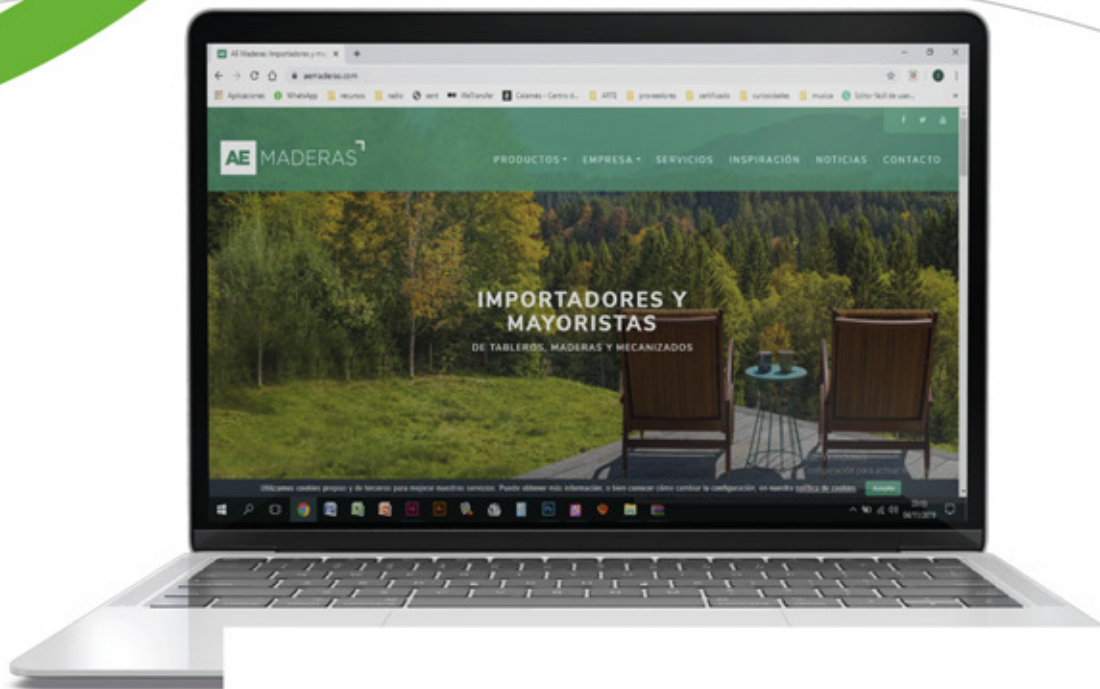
AE Maderas Importadores y ma ×

aemaderas.com

Aplicaciones WhatsApp recursos radio sent WeTransfer Calameo - Centro d... ARTE proveedores certificado curiosidades musica Editor fácil de usar...

AE MADERAS

PRODUCTOS ▾ EMPRESA ▾ SERVICIOS INSPIRACIÓN NOTICIAS CONTACTO

IMPORTADORES Y MAYORISTAS

DE TABLEROS, MADERAS Y MECANIZADOS

Utilizamos cookies propias y de terceros para mejorar nuestros servicios. Puede obtener más información, o bien conocer cómo cambiar la configuración, en nuestra política de cookies. Acepto